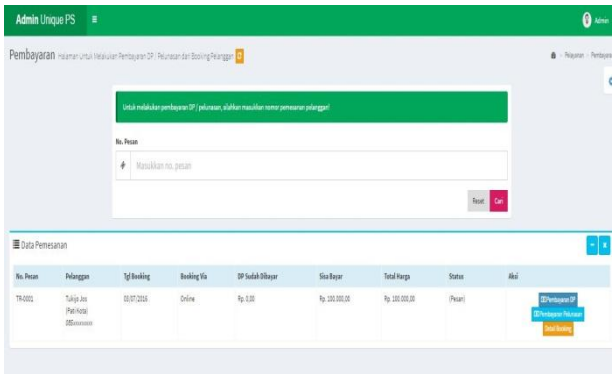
Admin Unique PS ≡ Admin

Pembayaran Halaman Untuk Melakukan Pembayaran DP / Pelunasan dan Booking Pelanggan

Pelayanan > Pembayaran

Untuk melakukan pembayaran DP / pelunasan, silahkan masukkan nomor pemesanan pelanggan!

No. Pesan

Masukkan no. pesan

Reset Cari

Data Pemesanan

| No. Pesan | Pelanggan | Tgl Booking | Booking Via | DP Sudah Dibayar | Sisa Bayar | Total Harga | Status | Aksi |
|---|---|---|---|---|---|---|---|---|
| TR-0001 | Tukijo Jos (Pati Kota) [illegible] | 03/07/2016 | Online | Rp. 0,00 | Rp. 100.000,00 | Rp. 100.000,00 | (Pesan) | Pembayaran DP Pembayaran Pelunasan Batal Booking |